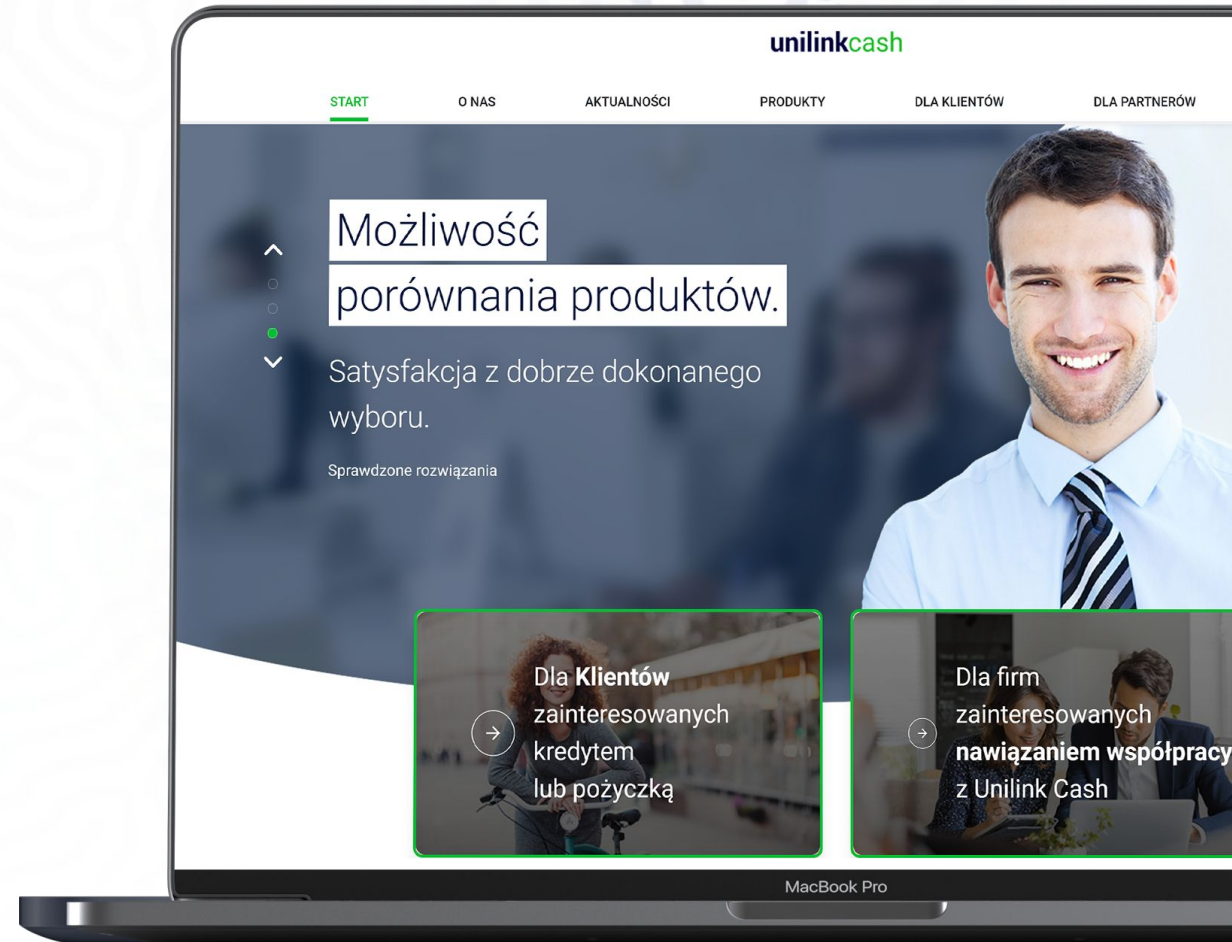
unilinkcash

START O NAS AKTUALNOŚCI PRODUKTY DLA KLIENTÓW DLA PARTNERÓW

Możliwość porównania produktów.

Satysfakcja z dobrze dokonanego wyboru.

Sprawdzone rozwiązania

Dla **Klientów** zainteresowanych kredytem lub pożyczką

Dla firm zainteresowanych **nawiązaniem współpracy** z Unilink Cash

MacBook Pro